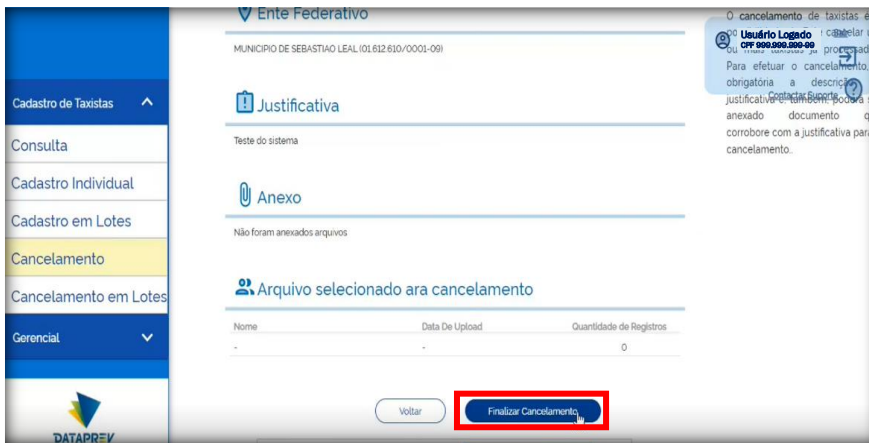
Cadastro de Taxistas

Consulta

Cadastro Individual

Cadastro em Lotes

Cancelamento

Cancelamento em Lotes

Gerencial

DATAPREV

Ente Federativo

MUNICIPIO DE SEBASTIAO LEAL (01.612.610/0001-09)

Justificativa

Teste do sistema

Anexo

Não foram anexados arquivos

Arquivo selecionado ara cancelamento

| Nome | Data De Upload | Quantidade de Registros |
|---|---|---|
| - | - | 0 |

Voltar

Finalizar Cancelamento

Usuário Logado
CPF 999.999.999-99

Contactar Suporte

O cancelamento de taxistas é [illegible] cancelar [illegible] ou mais taxistas já processad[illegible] Para efetuar o cancelamento, obrigatória a descrição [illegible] justificativa e também poderá s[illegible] anexado documento q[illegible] corrobore com a justificativa para cancelamento.